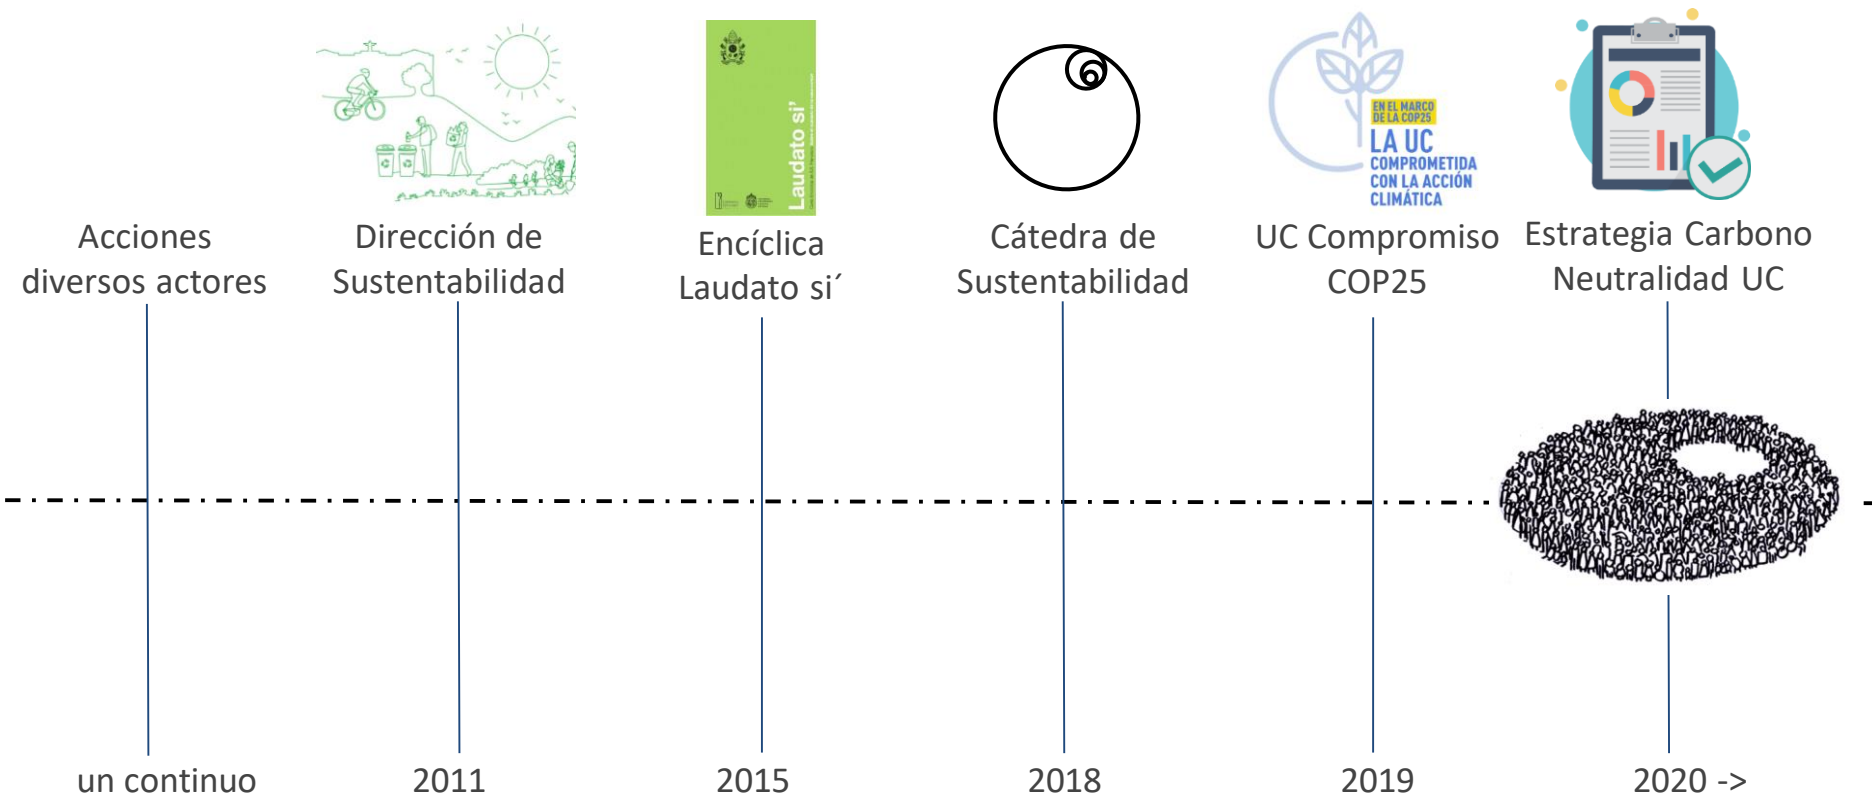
Laudato si'

EN EL MARCO DE LA COP25
LA UC
COMPROMETIDA CON LA ACCIÓN CLIMÁTICA

Acciones diversos actores

Dirección de Sustentabilidad

Encíclica Laudato si´

Cátedra de Sustentabilidad

UC Compromiso COP25

Estrategia Carbono Neutralidad UC

un continuo

2011

2015

2018

2019

2020 ->